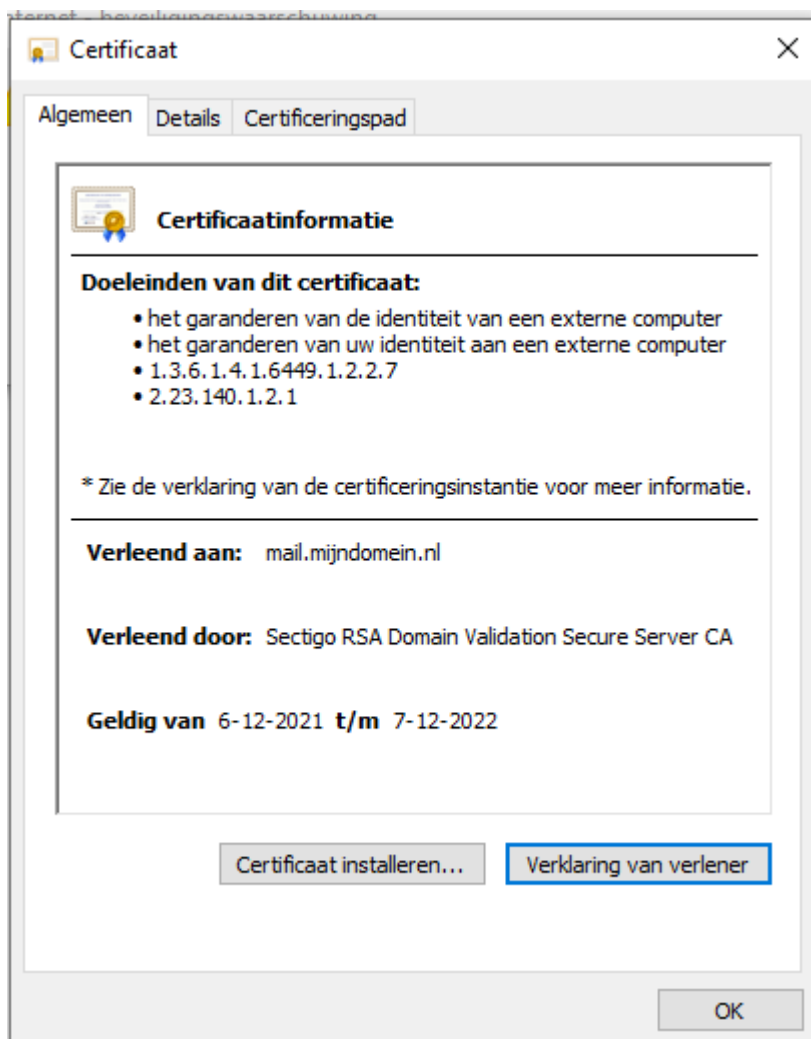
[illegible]

Certificaat

Algemeen Details Certificeringspad

Certificaatinformatie

Doeleinden van dit certificaat:

• het garanderen van de identiteit van een externe computer
• het garanderen van uw identiteit aan een externe computer
• 1.3.6.1.4.1.6449.1.2.2.7
• 2.23.140.1.2.1

* Zie de verklaring van de certificeringsinstantie voor meer informatie.

Verleend aan: mail.mijndomein.nl

Verleend door: Sectigo RSA Domain Validation Secure Server CA

Geldig van 6-12-2021 t/m 7-12-2022

Certificaat installeren... Verklaring van verlener

OK